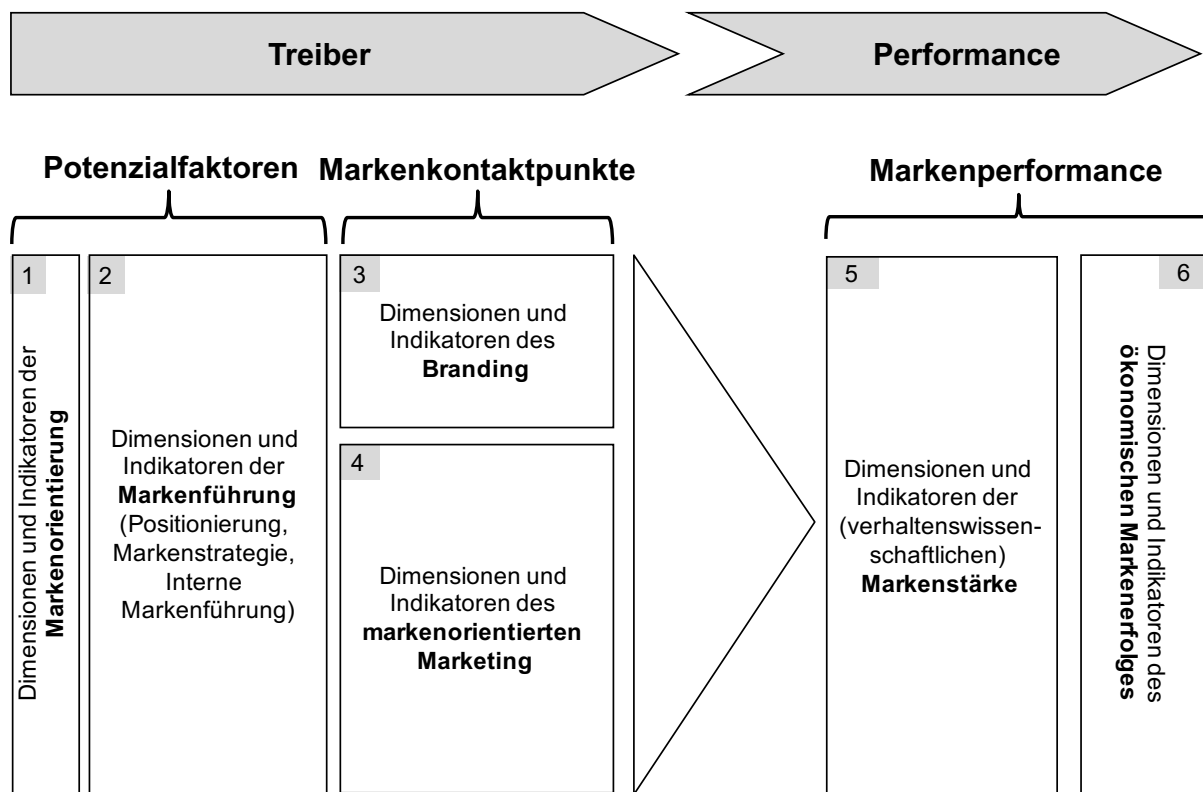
Treiber

Performance

Potenzialfaktoren

Markenkontaktpunkte

Markenperformance

1

Dimensionen und Indikatoren der **Markenorientierung**

2

Dimensionen und Indikatoren der **Markenführung** (Positionierung, Markenstrategie, Interne Markenführung)

3

Dimensionen und Indikatoren des **Branding**

4

Dimensionen und Indikatoren des **markenorientierten Marketing**

5

Dimensionen und Indikatoren der (verhaltenswissenschaftlichen) **Markenstärke**

6

Dimensionen und Indikatoren des **ökonomischen Markenerfolges**